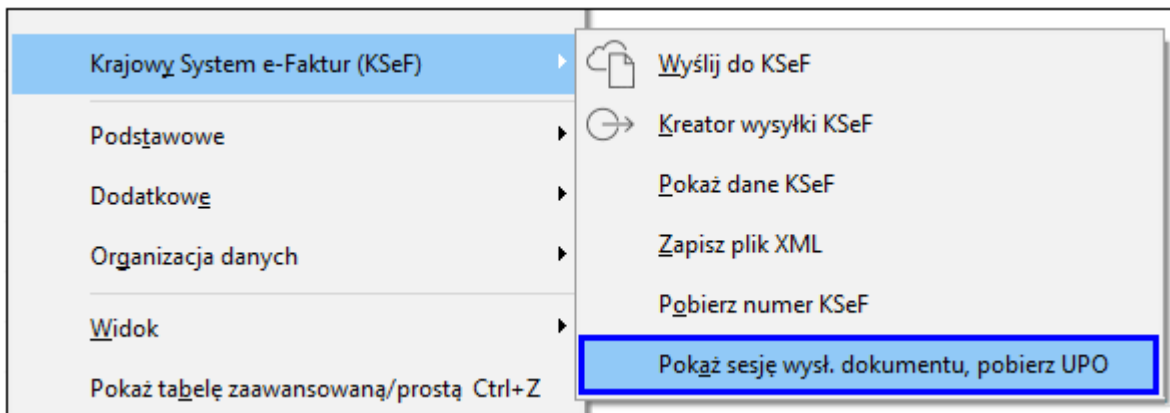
Krajowy System e-Faktur (KSeF)

Podstawowe

Dodatkowe

Organizacja danych

Widok

Pokaż tabelę zaawansowaną/prostą Ctrl+Z

Wyślij do KSeF

Kreator wysyłki KSeF

Pokaż dane KSeF

Zapisz plik XML

Pobierz numer KSeF

Pokaż sesję wysł. dokumentu, pobierz UPO